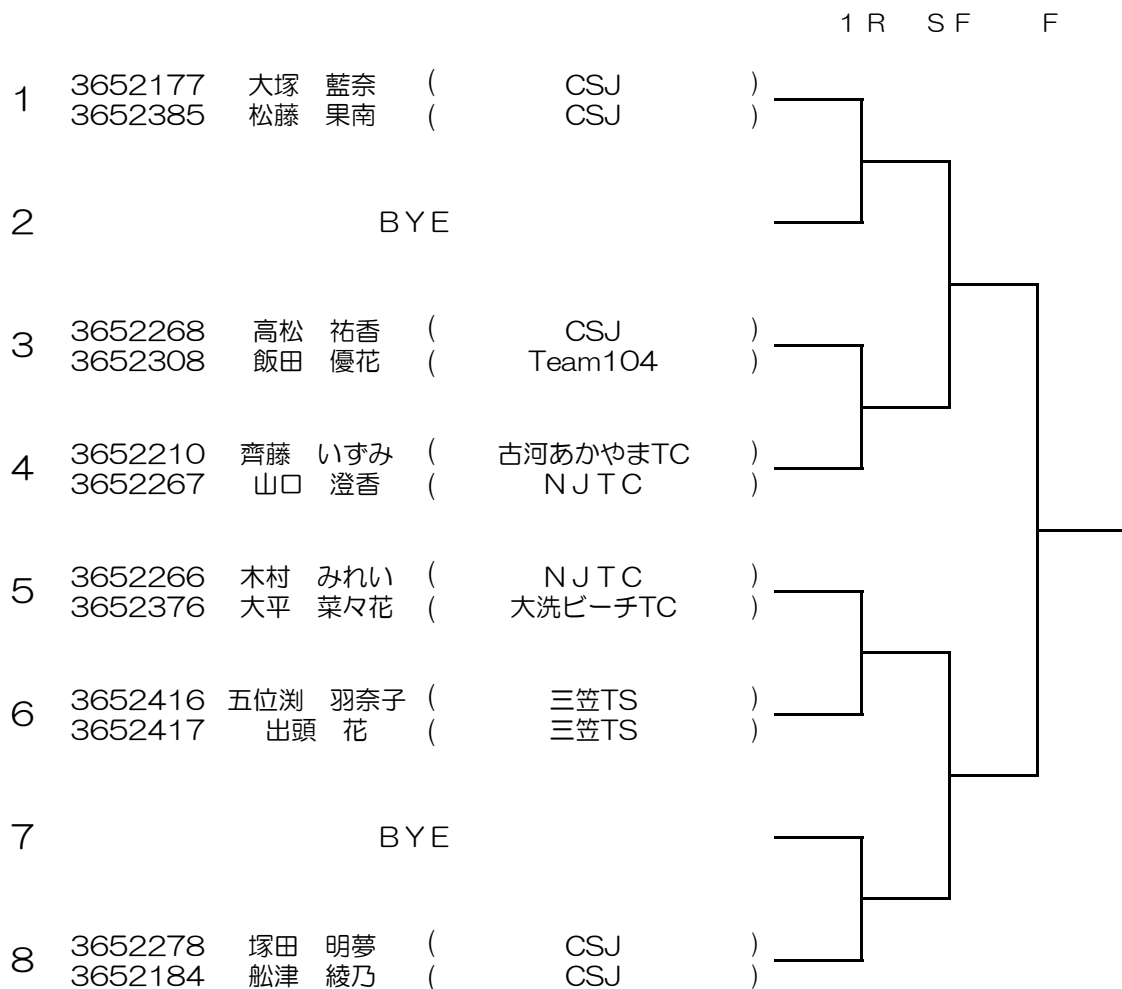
1R SF F

1 3652177 大塚 藍奈 ( CSJ )
3652385 松藤 果南 ( CSJ )

2 BYE

3 3652268 高松 祐香 ( CSJ )
3652308 飯田 優花 ( Team104 )

4 3652210 齊藤 いずみ ( 古河あかやまTC )
3652267 山口 澄香 ( NJTC )

5 3652266 木村 みれい ( NJTC )
3652376 大平 菜々花 ( 大洗ビーチTC )

6 3652416 五位渕 羽奈子 ( 三笠TS )
3652417 出頭 花 ( 三笠TS )

7 BYE

8 3652278 塚田 明夢 ( CSJ )
3652184 舩津 綾乃 ( CSJ )